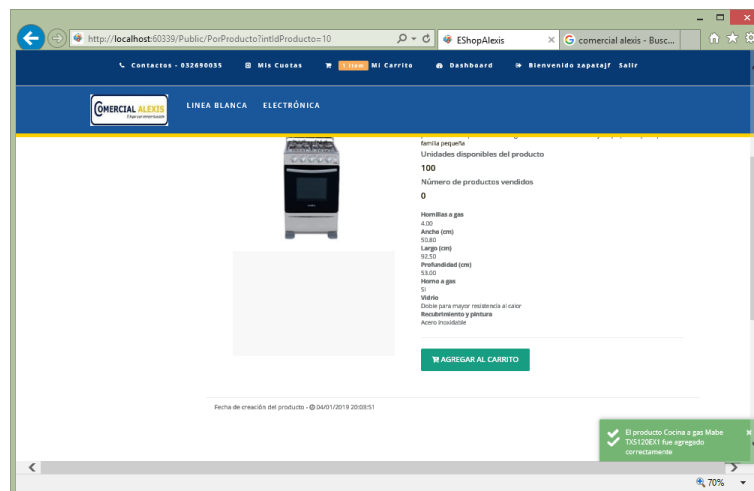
http://localhost:60339/Public/PorProducto?intIdProducto=10

EShopAlexis

comercial alexis - Busc...

Contactos - 032690035  Mis Cuotas  1 item Mi Carrito  Dashboard  Bienvenido zapatajf  Salir

COMERCIAL ALEXIS

LINEA BLANCA  ELECTRÓNICA

familia pequeña

Unidades disponibles del producto

100

Número de productos vendidos

0

Hornillas a gas
4.00
Ancho (cm)
50.80
Largo (cm)
92.50
Profundidad (cm)
53.00
Horno a gas
Si
Vidrio
Doble para mayor resistencia al calor
Recubrimiento y pintura
Acero Inoxidable

AGREGAR AL CARRITO

Fecha de creación del producto - 04/01/2019 20:03:51

El producto Cocina a gas Mabe TXS120EX1 fue agregado correctamente

×

70%